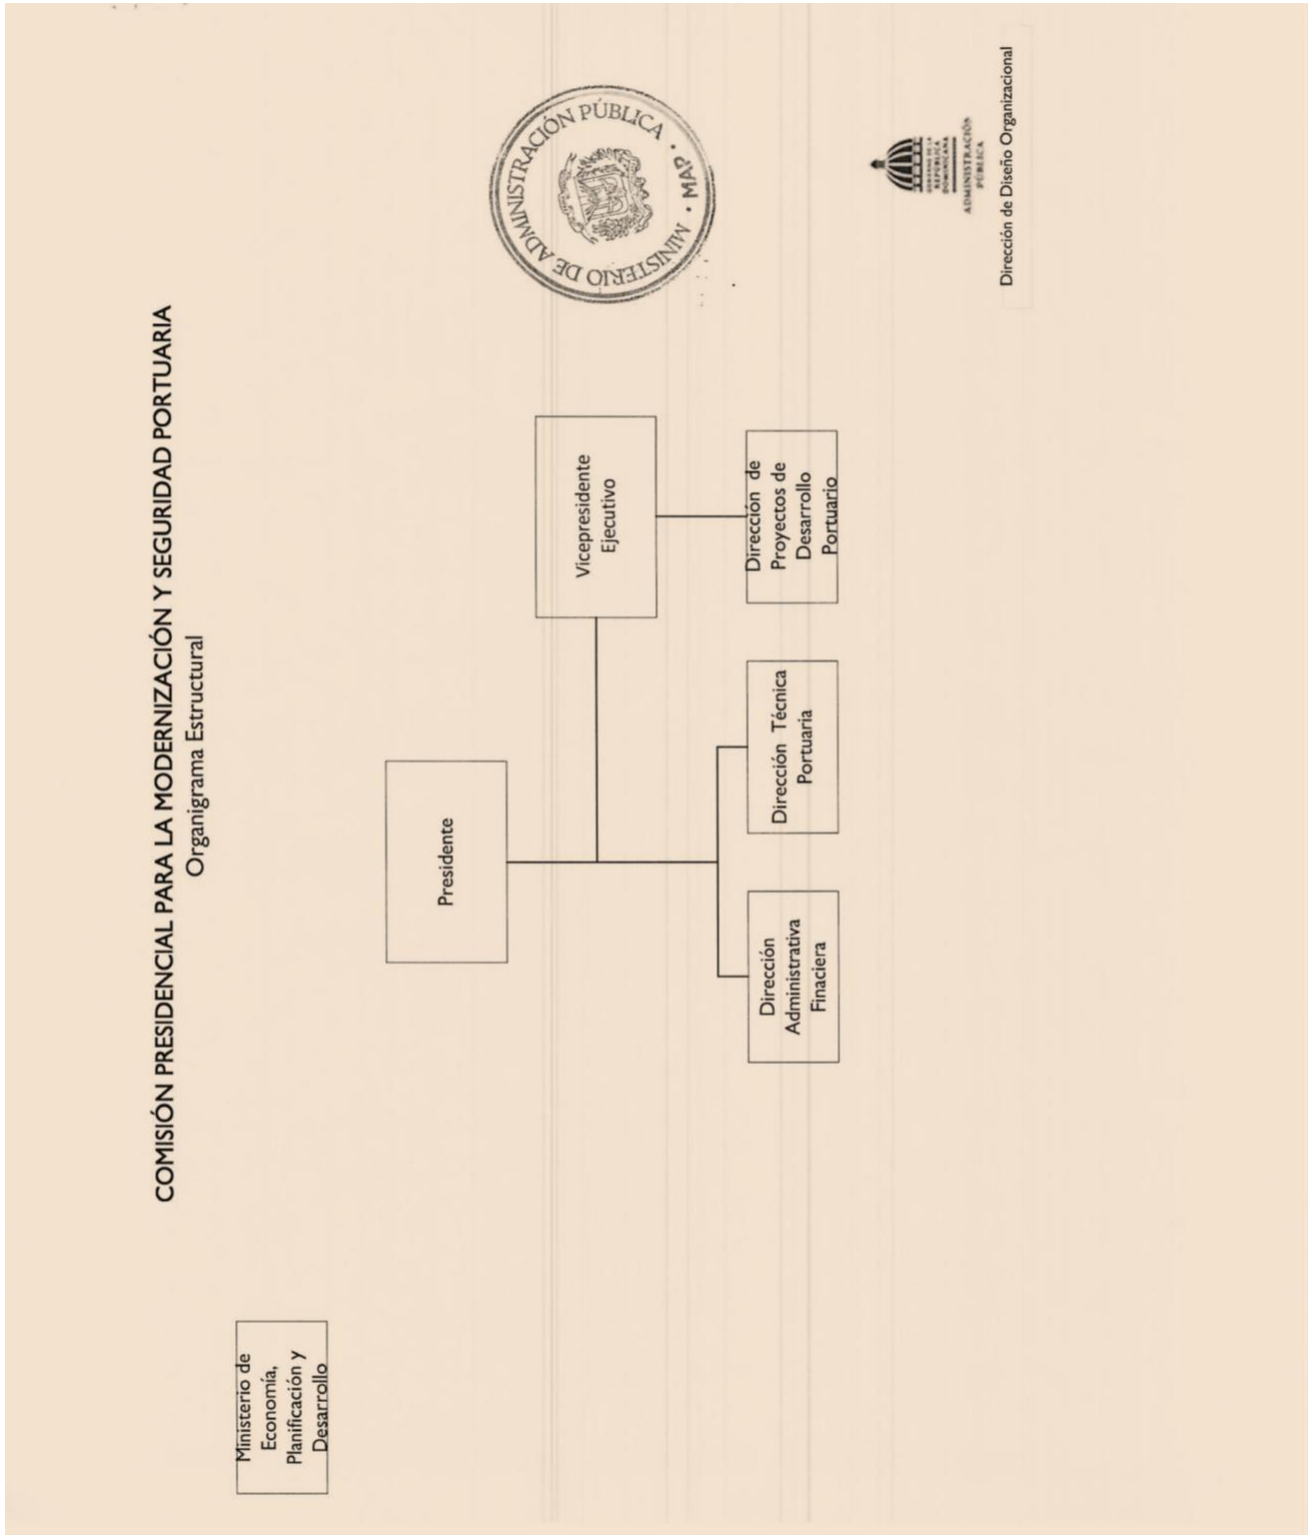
COMISIÓN PRESIDENCIAL PARA LA MODERNIZACIÓN Y SEGURIDAD PORTUARIA
Organigrama Estructural

Ministerio de Economía, Planificación y Desarrollo

Presidente

Vicepresidente Ejecutivo

Dirección de Proyectos de Desarrollo Portuario

Dirección Administrativa Finaciera

Dirección Técnica Portuaria

MINISTERIO DE ADMINISTRACIÓN PÚBLICA • MAP •

ADMINISTRACIÓN PÚBLICA

Dirección de Diseño Organizacional